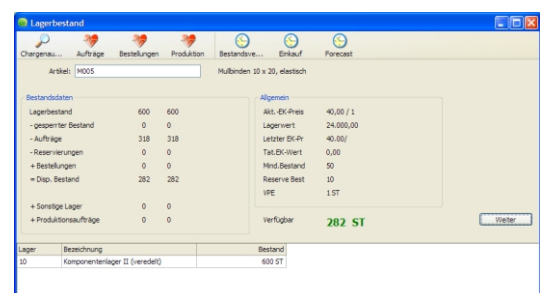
Lagerbestand

Chargenau... Aufträge Bestellungen Produktion Bestandsve... Einkauf Forecast

Artikel: M005 Mullbinden 10 x 20, elastisch

Bestandsdaten

| | | |
|---|---|---|
| Lagerbestand | 600 | 600 |
| - gesperrter Bestand | 0 | 0 |
| - Aufträge | 318 | 318 |
| - Reservierungen | 0 | 0 |
| + Bestellungen | 0 | 0 |
| = Disp. Bestand | 282 | 282 |
| + Sonstige Lager | 0 | 0 |
| + Produktionsaufträge | 0 | 0 |

Allgemein

| | |
|---|---|
| Akt.-EK-Preis | 40,00 / 1 |
| Lagerwert | 24.000,00 |
| Letzter EK-Pr | 40,00/ |
| Tat.EK-Wert | 0,00 |
| Mind.Bestand | 50 |
| Reserve Best | 10 |
| VPE | 1 ST |

Verfügbar 282 ST

Weiter

| Lager | Bezeichnung | Bestand |
|---|---|---|
| 10 | Komponentenlager II (veredelt) | 600 ST |